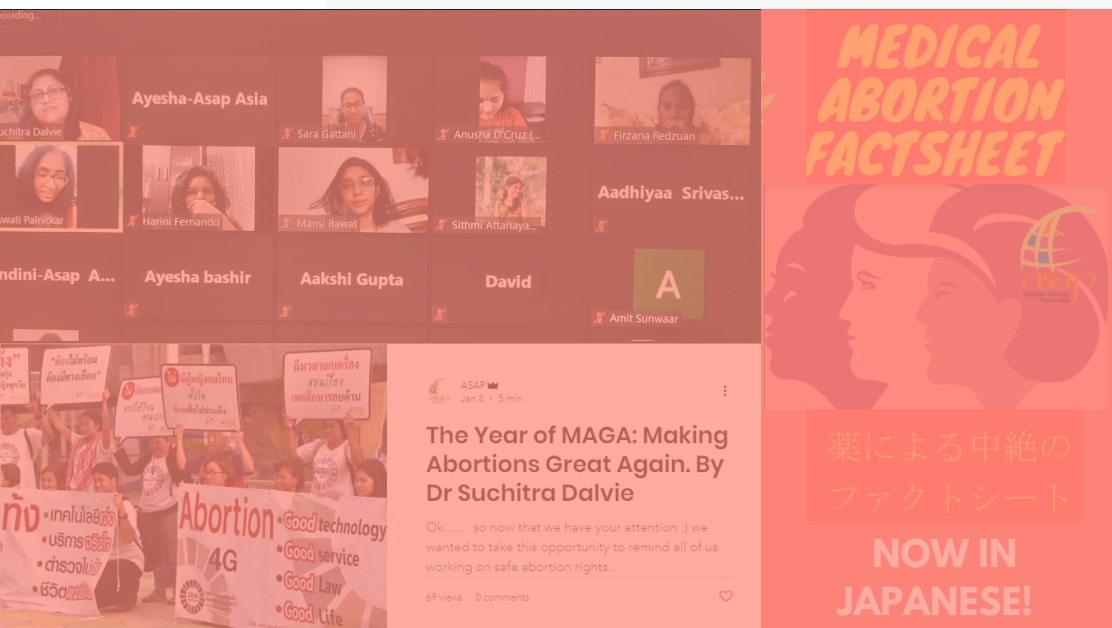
ecording...

Suchitra Dalvie

Ayesha-Asap Asia

Sara Gattani

Anusha D'Cruz (...

Firzana Redzuan

Swati Palnitkar

Harini Fernando

Mansi Rawat

Sithmi Attanaya...

Aadhiyaa Srivas...

ndini-Asap A...

Ayesha bashir

Aakshi Gupta

David

A

Amit Sunwaar

"ต้องไม่เท้อน ต้องมีทางเลือก"

ไม่มีผู้หญิงคนไหนที่ใจ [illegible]

อีกเวลายกเครื่อง สอนเรื่อง เพศศึกษารอบด้าน

ทัง • เทคโนโลยี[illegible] • บริการ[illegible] • กฎหมาย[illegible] • ชีวิต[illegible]

Abortion 4G

Good technology

Good service

Good Law

Good Life

ASAP
Jan 8 • 5 min

The Year of MAGA: Making Abortions Great Again. By Dr Suchitra Dalvie

Ok...... so now that we have your attention :) we wanted to take this opportunity to remind all of us working on safe abortion rights...

69 views 0 comments

MEDICAL ABORTION FACTSHEET

asap
Asia Safe Abortion Partnership

薬による中絶の
ファクトシート

NOW IN JAPANESE!